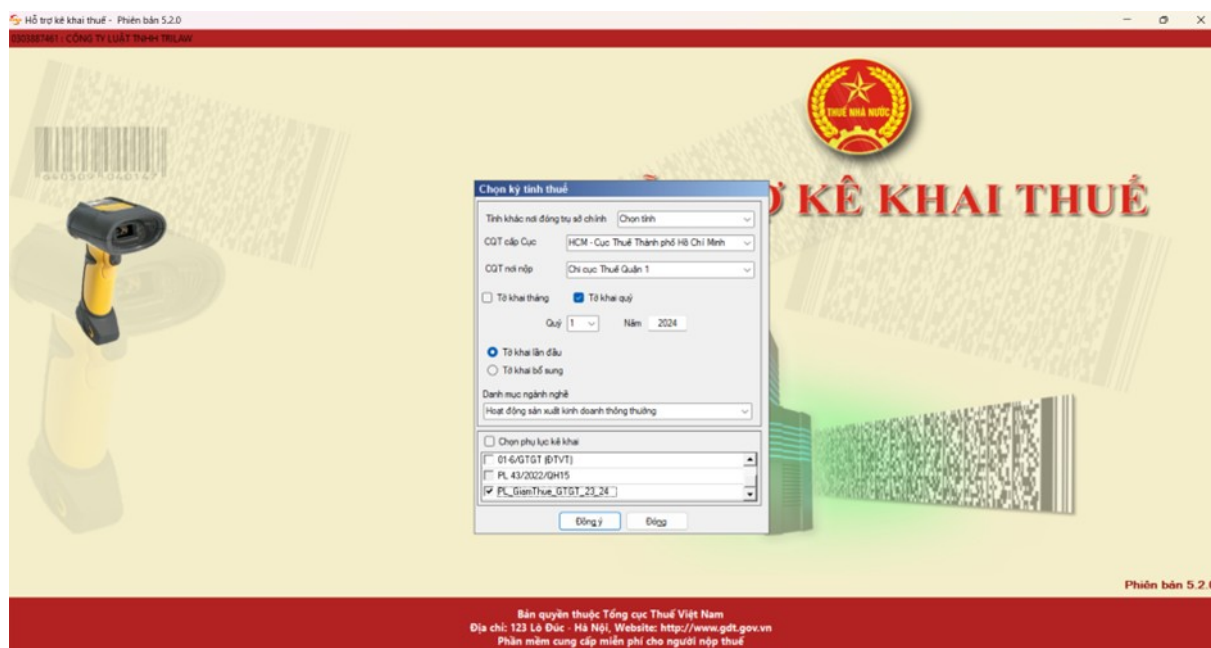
Hỗ trợ kê khai thuế - Phiên bản 5.2.0

0303887461 : CÔNG TY LUẬT TNHH TRILAW

THUẾ NHÀ NƯỚC

Ợ KÊ KHAI THUẾ

Chọn kỳ tính thuế

Tỉnh khác nơi đóng trụ sở chính Chọn tỉnh

CQT cấp Cục HCM - Cục Thuế Thành phố Hồ Chí Minh

CQT nơi nộp Chi cục Thuế Quận 1

Tờ khai tháng Tờ khai quý

Quý 1 Năm 2024

Tờ khai lần đầu

Tờ khai bổ sung

Danh mục ngành nghề

Hoạt động sản xuất kinh doanh thông thường

Chọn phụ lục kê khai

01-6/GTGT (ĐTVT)

PL 43/2022/QH15

PL_GiamThue_GTGT_23_24

Đồng ý Đóng

Phiên bản 5.2.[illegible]

Bản quyền thuộc Tổng cục Thuế Việt Nam
Địa chỉ: 123 Lò Đúc - Hà Nội, Website: http://www.gdt.gov.vn
Phần mềm cung cấp miễn phí cho người nộp thuế